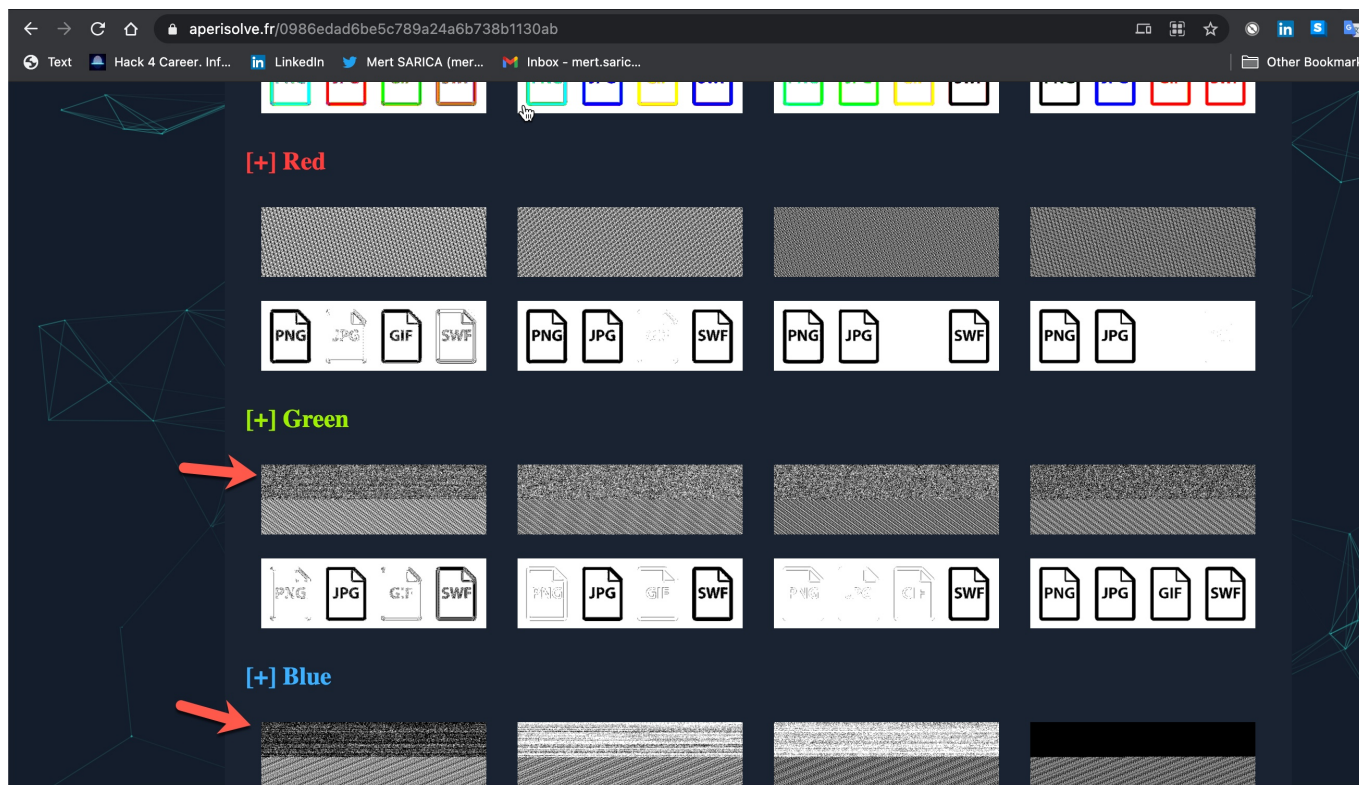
aperisolve.fr/0986edad6be5c789a24a6b738b1130ab

Text Hack 4 Career. Inf... LinkedIn Mert SARICA (mer... Inbox - mert.saric... Other Bookmarks

[+] Red

PNG JPG GIF SWF PNG JPG SWF PNG JPG SWF PNG JPG

[+] Green

PNG JPG GIF SWF PNG JPG GIF SWF PNG JPG GIF SWF PNG JPG GIF SWF

[+] Blue